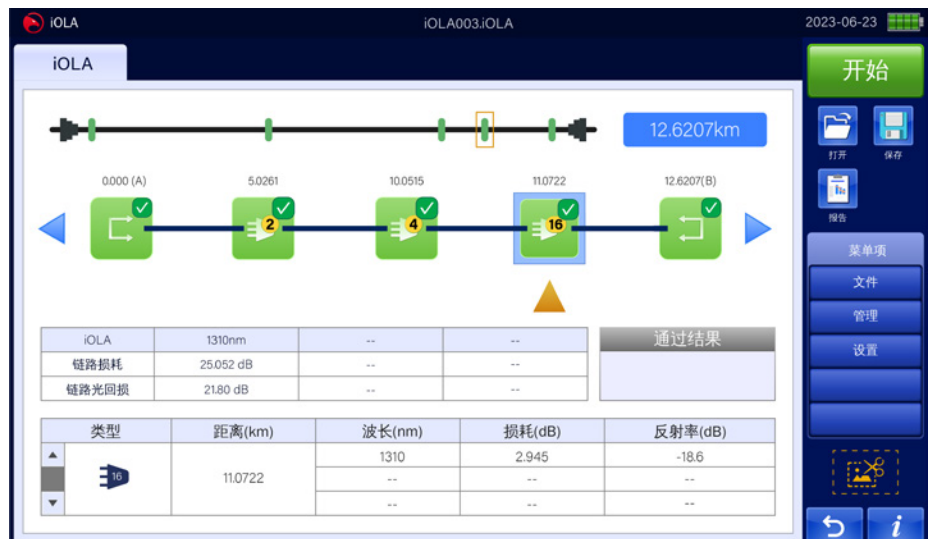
iOLA

iOLA003.iOLA

2023-06-23

iOLA

开始

12.6207km

打开

保存

报告

0.000 (A)

5.0261

10.0515

11.0722

12.6207(B)

2

4

16

菜单项

文件

管理

设置

| iOLA | 1310nm | -- | -- |
|---|---|---|---|
| 链路损耗 | 25.052 dB | -- | -- |
| 链路光回损 | 21.80 dB | -- | -- |

通过结果

| 类型 | 距离(km) | 波长(nm) | 损耗(dB) | 反射率(dB) |
|---|---|---|---|---|
| 16 | 11.0722 | 1310 | 2.945 | -18.6 |
| | | -- | -- | -- |
| | | -- | -- | -- |

i